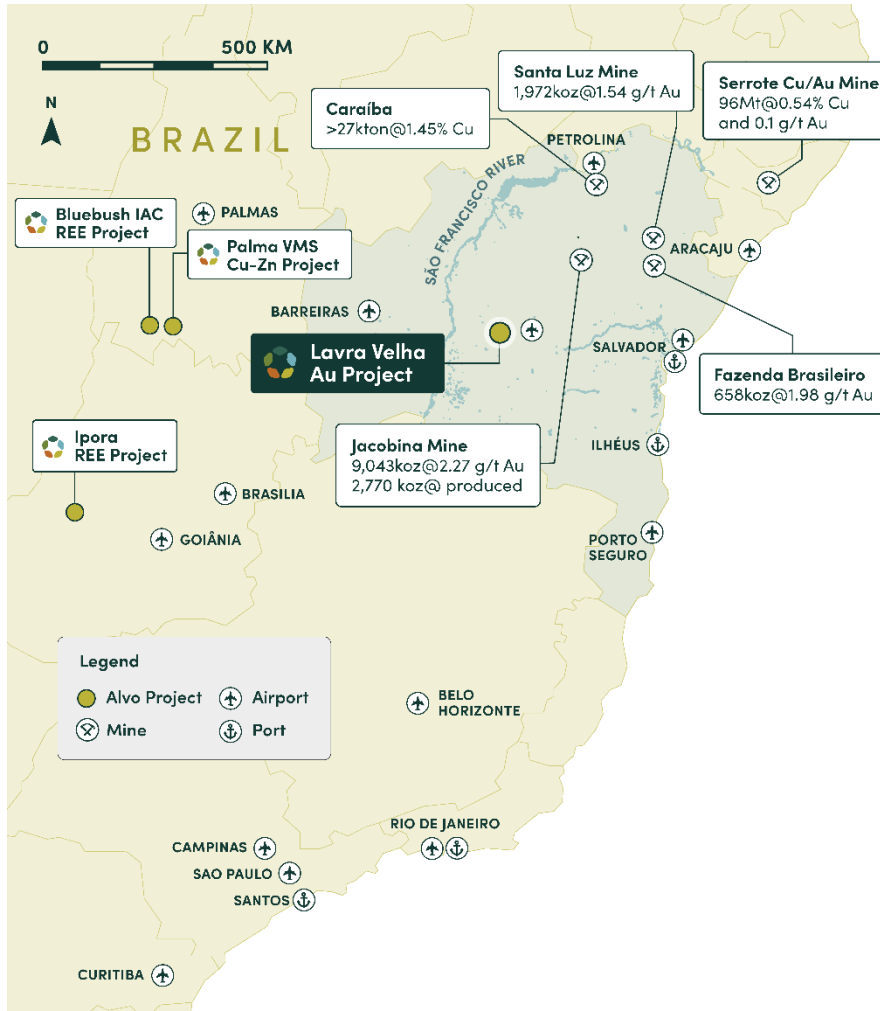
0 500 KM

N

BRAZIL

Santa Luz Mine
1,972koz@1.54 g/t Au

Serrote Cu/Au Mine
96Mt@0.54% Cu and 0.1 g/t Au

Caraíba
>27kton@1.45% Cu

PETROLINA

SÃO FRANCISCO RIVER

Bluebush IAC REE Project

PALMAS

Palma VMS Cu-Zn Project

ARACAJU

BARREIRAS

Lavra Velha Au Project

SALVADOR

Fazenda Brasileiro
658koz@1.98 g/t Au

Ipora REE Project

Jacobina Mine
9,043koz@2.27 g/t Au
2,770 koz@ produced

ILHÉUS

BRASILIA

GOIÂNIA

PORTO SEGURO

Legend
Alvo Project
Airport
Mine
Port

BELO HORIZONTE

RIO DE JANEIRO

CAMPINAS

SAO PAULO

SANTOS

CURITIBA